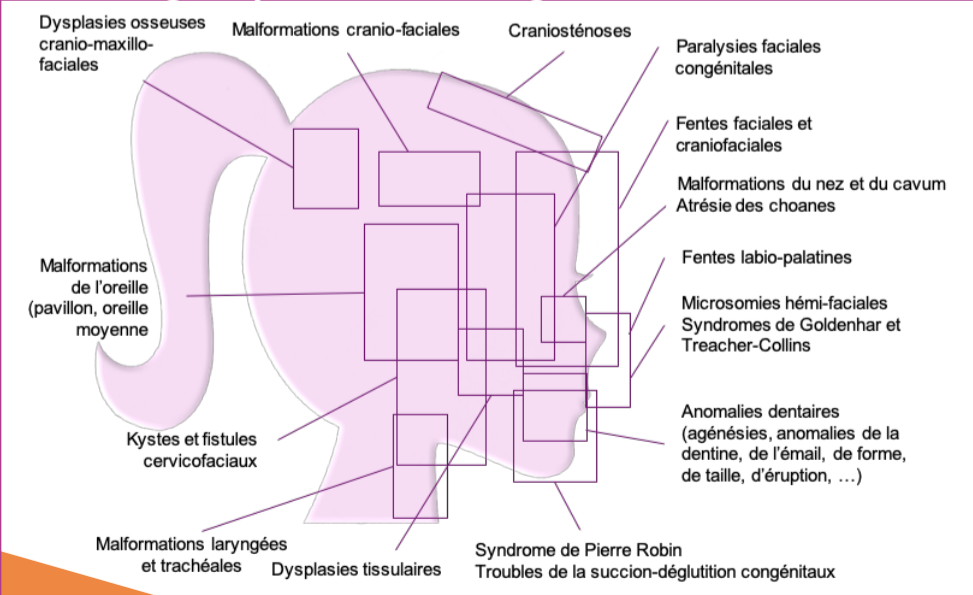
Dysplasies osseuses cranio-maxillo-faciales

Malformations cranio-faciales

Craniosténoses

Paralysies faciales congénitales

Fentes faciales et craniofaciales

Malformations du nez et du cavum
Atrésie des choanes

Fentes labio-palatines

Microsomies hémi-faciales
Syndromes de Goldenhar et Treacher-Collins

Malformations de l'oreille (pavillon, oreille moyenne

Anomalies dentaires (agénésies, anomalies de la dentine, de l'émail, de forme, de taille, d'éruption, …)

Kystes et fistules cervicofaciaux

Malformations laryngées et trachéales

Dysplasies tissulaires

Syndrome de Pierre Robin
Troubles de la succion-déglutition congénitaux